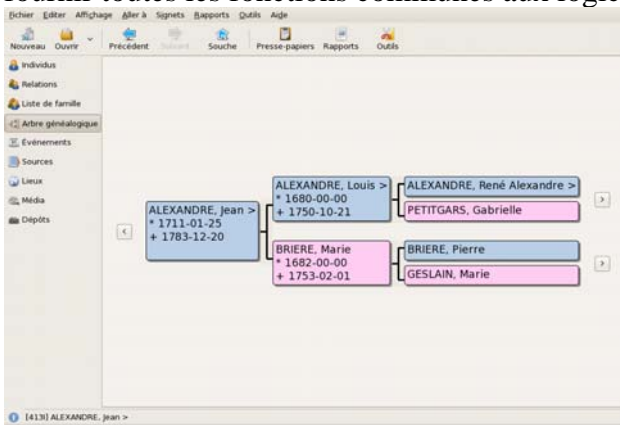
fournit toutes les fonctions communes aux logic

Fichier Editer Affichage Aller à Signets Rapports Outils Aide

Nouveau Ouvrir Précédent Suivant Souche Presse-papiers Rapports Outils

Individus
Relations
Liste de famille
Arbre généalogique
Événements
Sources
Lieux
Média
Dépôts

ALEXANDRE, Jean >
* 1711-01-25
+ 1783-12-20

ALEXANDRE, Louis >
* 1680-00-00
+ 1750-10-21

BRIERE, Marie
* 1682-00-00
+ 1753-02-01

ALEXANDRE, René Alexandre >

PETITGARS, Gabrielle

BRIERE, Pierre

GESLAIN, Marie

[413I] ALEXANDRE, Jean >